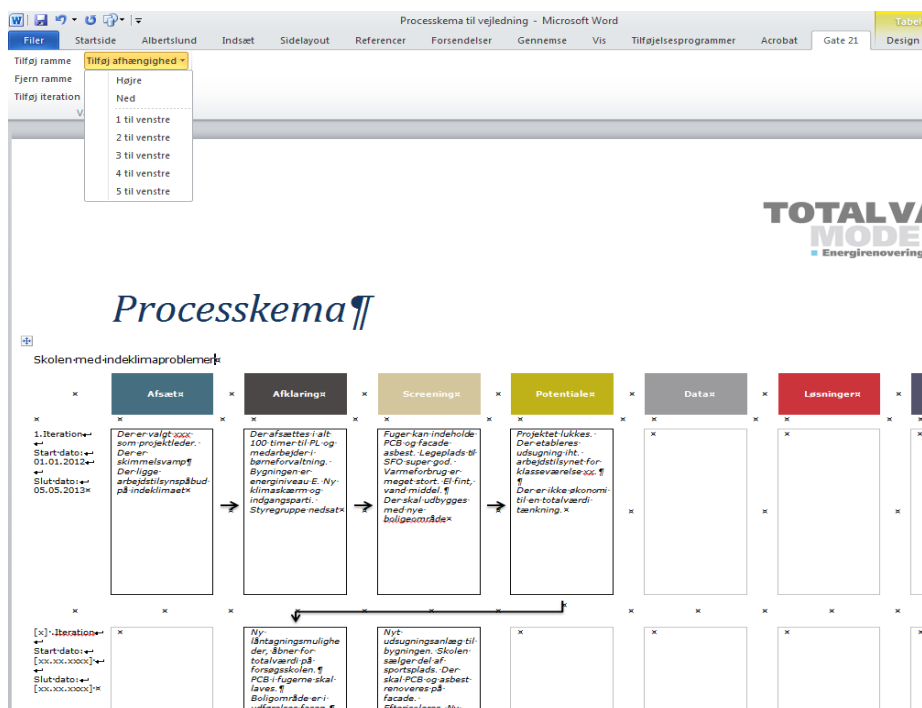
Processkema til vejledning - Microsoft Word

Tabel

Filer | Startside | Albertslund | Indsæt | Sidelayout | Referencer | Forsendelser | Gennemse | Vis | Tilføjelsesprogrammer | Acrobat | Gate 21 | Design

Tilføj ramme
Fjern ramme
Tilføj iteration

Tilføj afhængighed

Højre
Ned
1 til venstre
2 til venstre
3 til venstre
4 til venstre
5 til venstre

TOTALVA
MODE
Energirenovering

Processkema¶

Skolen·med·indeklimaproblemer

| | Afsæt | Afklaring | Screening | Potentiale | Data | Løsninger |
|---|---|---|---|---|---|---|
| 1.Iteration Start·dato: 01.01.2012 Slut·dato: 05.05.2013 | Der·er·valgt·xxx· som·projektleder.· Der·er· skimmelsvamp¶ Der·ligge· arbejdstilsynspåbud· på·indeklimaet | Der·afsættes·i·alt· 100·timer·til·PL·og· medarbejder·i· bømeforvaltning.· Bygningen·er· energiniveau·E.·Ny· klimaskærm·og· indgangsparti.· Styregruppe·nedsat | Fuger·kan·indeholde· PCB·og·facade· asbest.·Legeplads·til· SFO·super·god.· Varmeforbrug·er· meget·stort.·El·fint,· vand·middel.¶ Der·skal·udbygges· med·nye· boligeområde | Projektet·lukkes.· Der·etableres· udsugning·iht.· arbejdstilsynet·for· klasseværelse·xx.¶ ¶ Der·er·ikke·økonomi· til·en·totalværdi· tænkning. | | |
| [x]·Iteration Start·dato: [xx.xx.xxxx] Slut·dato: [xx.xx.xxxx] | | Ny· låntagningsmulighe der,·åbner·for· totalværdi·på· forsøgsskolen.¶ PCB·i·fugerne·skal· laves.¶ Boligområde·er·i· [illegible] | Nyt· udsugningsanlæg·til· bygningen.·Skolen· sælger·del·af· sportsplads.·Der· skal·PCB·og·asbest· renoveres·på· facade. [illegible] | | | |